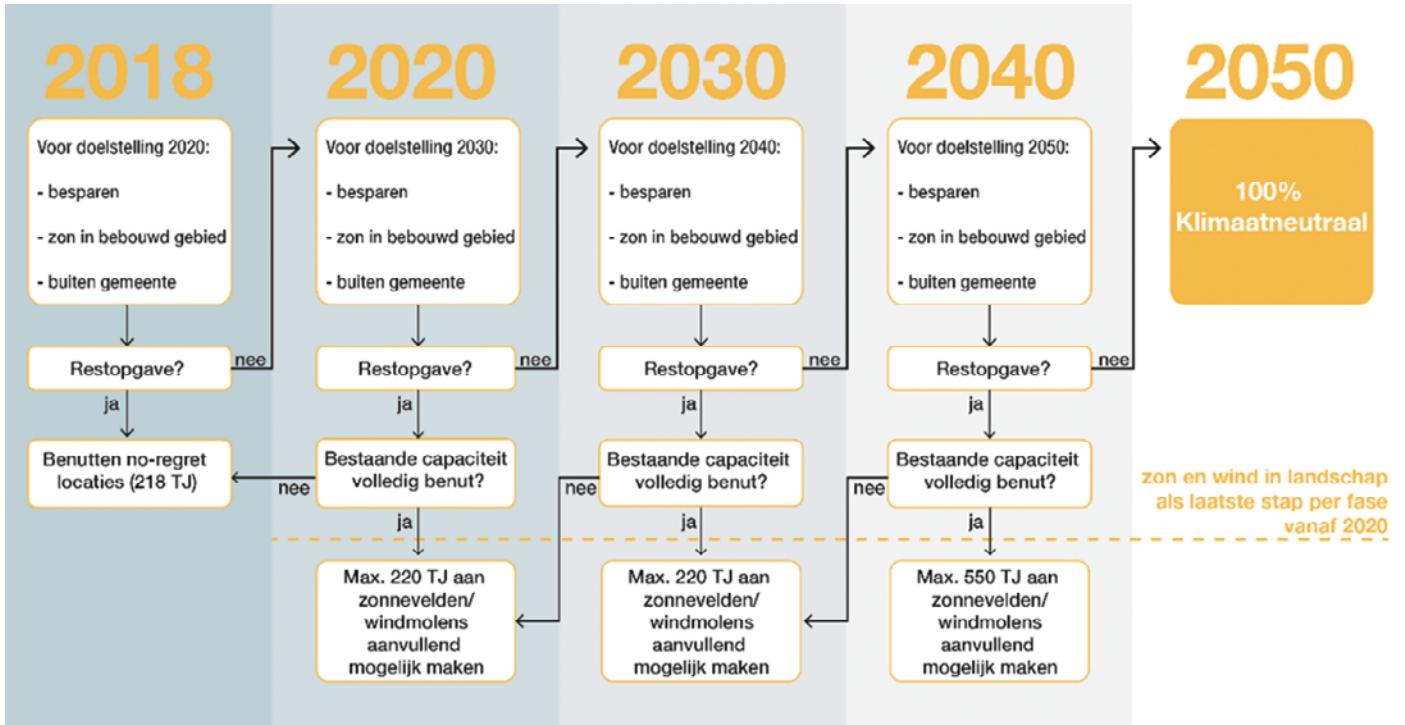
2018

Voor doelstelling 2020:

- besparen

- zon in bebouwd gebied

- buiten gemeente

Restopgave?

ja

Benutten no-regret locaties (218 TJ)

nee

2020

Voor doelstelling 2030:

- besparen

- zon in bebouwd gebied

- buiten gemeente

Restopgave?

ja

Bestaande capaciteit volledig benut?

nee

ja

Max. 220 TJ aan zonnevelden/ windmolens aanvullend mogelijk maken

nee

2030

Voor doelstelling 2040:

- besparen

- zon in bebouwd gebied

- buiten gemeente

Restopgave?

ja

Bestaande capaciteit volledig benut?

nee

ja

Max. 220 TJ aan zonnevelden/ windmolens aanvullend mogelijk maken

nee

2040

Voor doelstelling 2050:

- besparen

- zon in bebouwd gebied

- buiten gemeente

Restopgave?

ja

Bestaande capaciteit volledig benut?

nee

ja

Max. 550 TJ aan zonnevelden/ windmolens aanvullend mogelijk maken

nee

2050

100% Klimaatneutraal

zon en wind in landschap als laatste stap per fase vanaf 2020